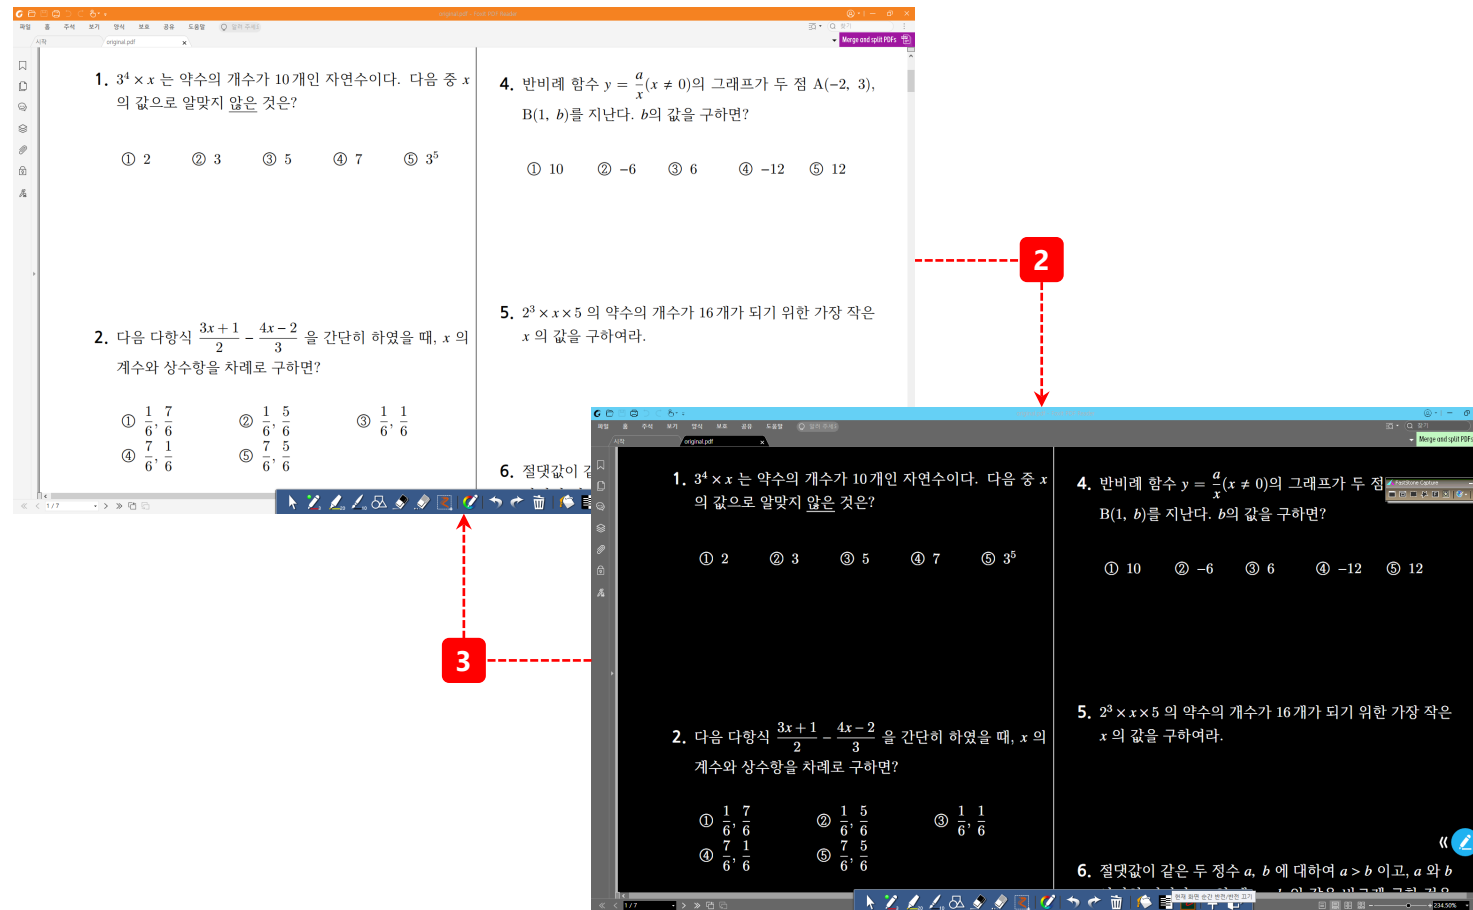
파일 홈 주석 보기 양식 보호 공유 도움말 알려 주세요

시작 original.pdf

Merge and split PDFs

1. $3^4 \times x$ 는 약수의 개수가 10개인 자연수이다. 다음 중 $x$ 의 값으로 알맞지 않은 것은?

① 2 ② 3 ③ 5 ④ 7 ⑤ $3^5$

2. 다음 다항식 $\frac{3x+1}{2} - \frac{4x-2}{3}$ 을 간단히 하였을 때, $x$ 의 계수와 상수항을 차례로 구하면?

① $\frac{1}{6}, \frac{7}{6}$ ② $\frac{1}{6}, \frac{5}{6}$ ③ $\frac{1}{6}, \frac{1}{6}$
④ $\frac{7}{6}, \frac{1}{6}$ ⑤ $\frac{7}{6}, \frac{5}{6}$

4. 반비례 함수 $y = \frac{a}{x}(x \neq 0)$의 그래프가 두 점 A(−2, 3), B(1, $b$)를 지난다. $b$의 값을 구하면?

① 10 ② −6 ③ 6 ④ −12 ⑤ 12

5. $2^3 \times x \times 5$ 의 약수의 개수가 16개가 되기 위한 가장 작은 $x$ 의 값을 구하여라.

6. 절댓값이 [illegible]

1 / 7

2

3

파일 홈 주석 보기 양식 보호 공유 도움말 알려 주세요

시작 original.pdf

Merge and split PDFs

1. $3^4 \times x$ 는 약수의 개수가 10개인 자연수이다. 다음 중 $x$ 의 값으로 알맞지 않은 것은?

① 2 ② 3 ③ 5 ④ 7 ⑤ $3^5$

2. 다음 다항식 $\frac{3x+1}{2} - \frac{4x-2}{3}$ 을 간단히 하였을 때, $x$ 의 계수와 상수항을 차례로 구하면?

① $\frac{1}{6}, \frac{7}{6}$ ② $\frac{1}{6}, \frac{5}{6}$ ③ $\frac{1}{6}, \frac{1}{6}$
④ $\frac{7}{6}, \frac{1}{6}$ ⑤ $\frac{7}{6}, \frac{5}{6}$

4. 반비례 함수 $y = \frac{a}{x}(x \neq 0)$의 그래프가 두 점 B(1, $b$)를 지난다. $b$의 값을 구하면?

① 10 ② −6 ③ 6 ④ −12 ⑤ 12

5. $2^3 \times x \times 5$ 의 약수의 개수가 16개가 되기 위한 가장 작은 $x$ 의 값을 구하여라.

6. 절댓값이 같은 두 정수 $a$, $b$ 에 대하여 $a > b$ 이고, $a$ 와 $b$ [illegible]

FastStone Capture

현재 화면 숨김 변경/변경 끄기

1 / 7

234.50%